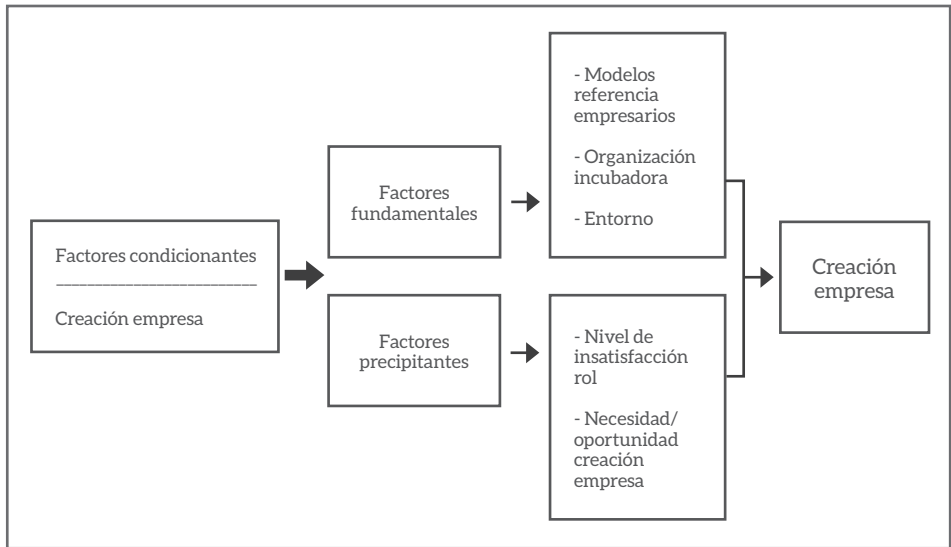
Factores condicionantes

Creación empresa

Factores fundamentales

Factores precipitantes

- Modelos referencia empresarios

- Organización incubadora

- Entorno

- Nivel de insatisfacción rol

- Necesidad/ oportunidad creación empresa

Creación empresa